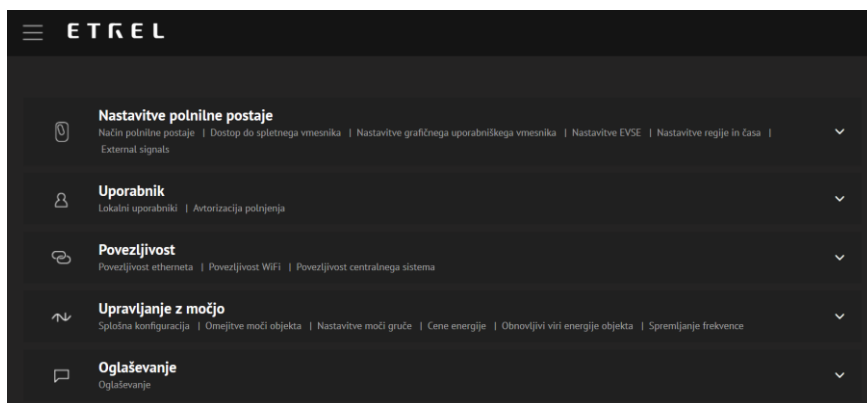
ETREL

Nastavitve polnilne postaje
Način polnilne postaje | Dostop do spletnega vmesnika | Nastavitve grafičnega uporabniškega vmesnika | Nastavitve EVSE | Nastavitve regije in časa | External signals

Uporabnik
Lokalni uporabniki | Avtorizacija polnjenja

Povezljivost
Povezljivost etherneta | Povezljivost WiFi | Povezljivost centralnega sistema

Upravljanje z močjo
Splošna konfiguracija | Omejitve moči objekta | Nastavitve moči gruče | Cene energije | Obnovljivi viri energije objekta | Spremljanje frekvence

Oglaševanje
Oglaševanje